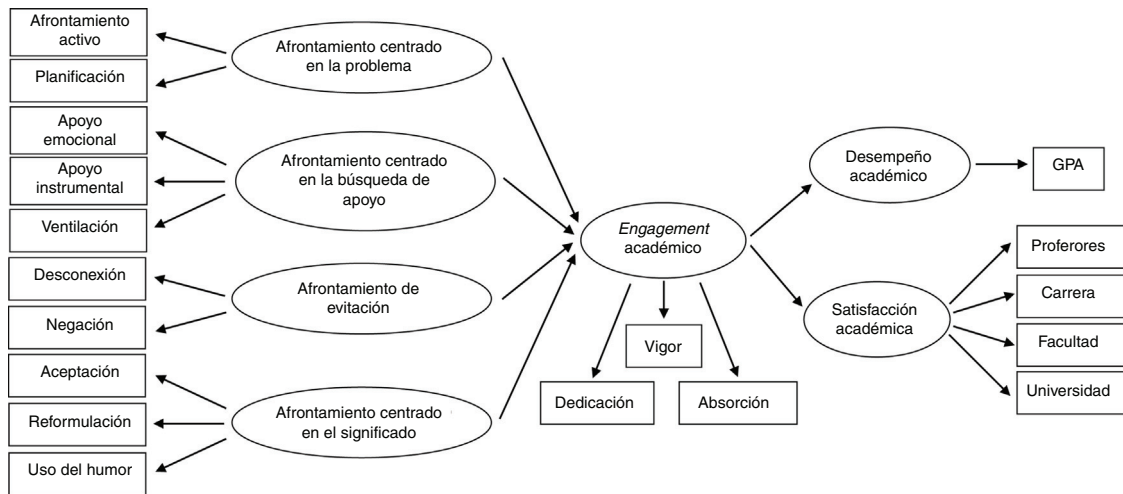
Afrontamiento activo

Planificación

Apoyo emocional

Apoyo instrumental

Ventilación

Desconexión

Negación

Aceptación

Reformulación

Uso del humor

Afrontamiento centrado en la problema

Afrontamiento centrado en la búsqueda de apoyo

Afrontamiento de evitación

Afrontamiento centrado en el significado

*Engagement* académico

Vigor

Dedicación

Absorción

Desempeño académico

GPA

Satisfacción académica

Proferores

Carrera

Facultad

Universidad